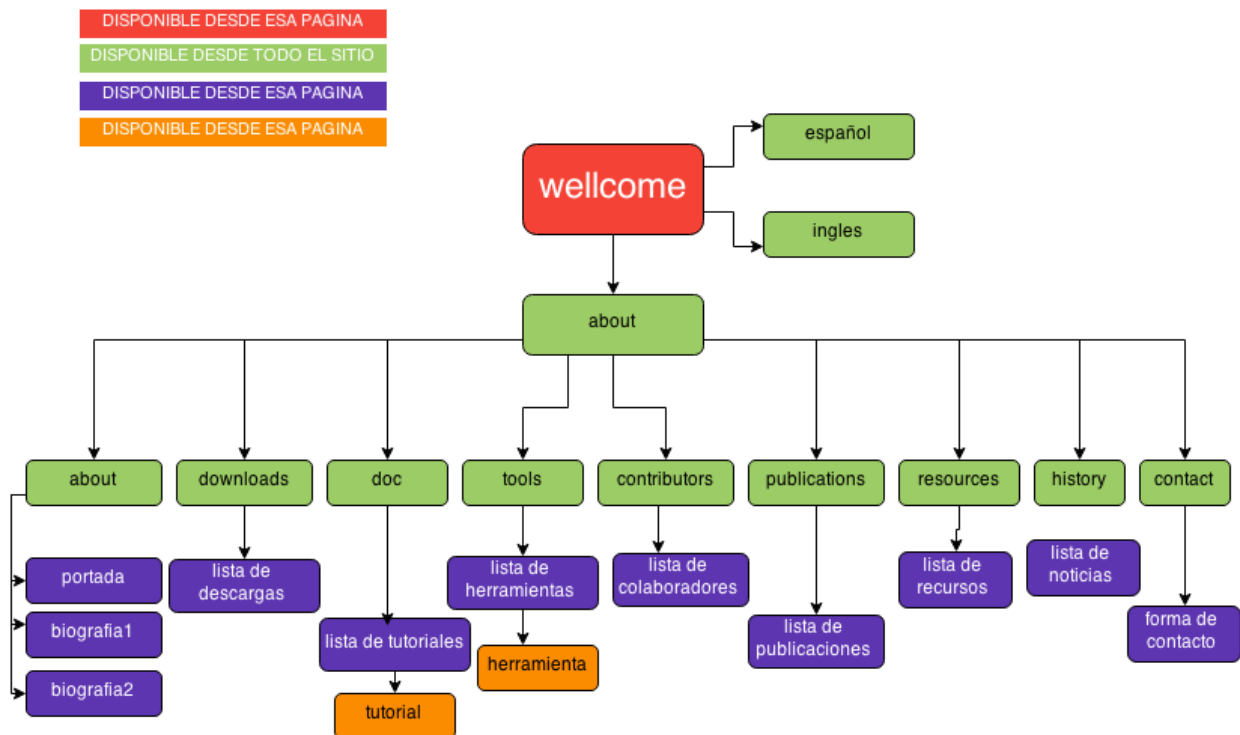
DISPONIBLE DESDE ESA PAGINA
DISPONIBLE DESDE TODO EL SITIO
DISPONIBLE DESDE ESA PAGINA
DISPONIBLE DESDE ESA PAGINA

wellcome
español
ingles
about

about
portada
biografia1
biografia2

downloads
lista de descargas

doc
lista de tutoriales
tutorial

tools
lista de herramientas
herramienta

contributors
lista de colaboradores

publications
lista de publicaciones

resources
lista de recursos

history
lista de noticias

contact
forma de contacto